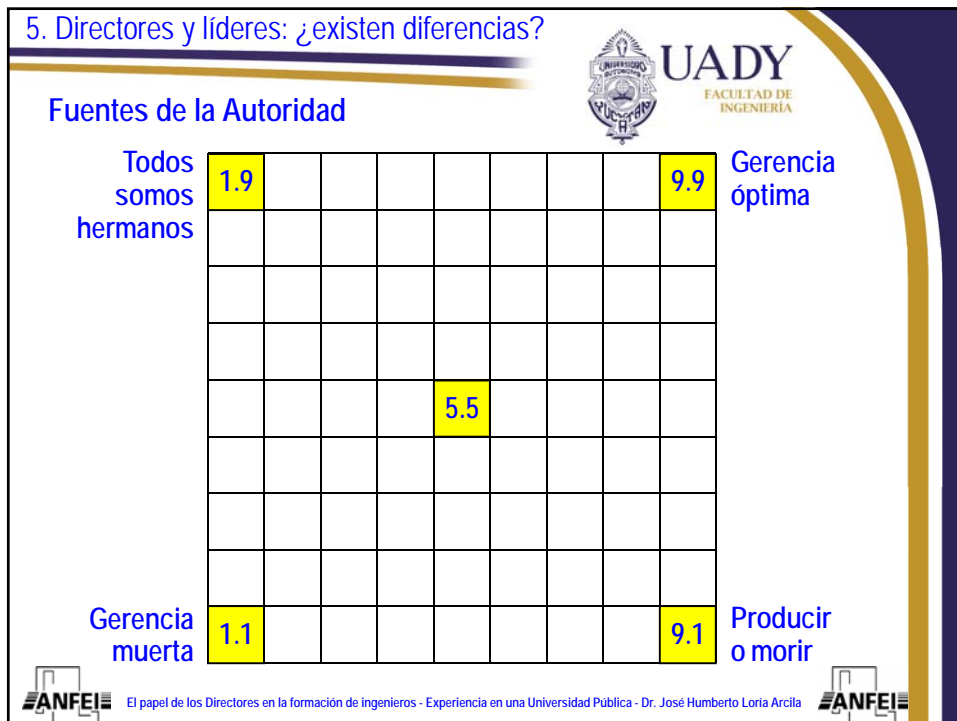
5. Directores y líderes: ¿existen diferencias?

UNIVERSIDAD AUTÓNOMA YUCATÁN

UADY
FACULTAD DE INGENIERÍA

Fuentes de la Autoridad

Todos somos hermanos

| 1.9 | | | | | | | | 9.9 |
|---|---|---|---|---|---|---|---|---|
| | | | | | | | | |
| | | | | | | | | |
| | | | | | | | | |
| | | | | 5.5 | | | | |
| | | | | | | | | |
| | | | | | | | | |
| | | | | | | | | |
| 1.1 | | | | | | | | 9.1 |

Gerencia óptima

Gerencia muerta

Producir o morir

ANFEI El papel de los Directores en la formación de ingenieros - Experiencia en una Universidad Pública - Dr. José Humberto Loría Arcila ANFEI